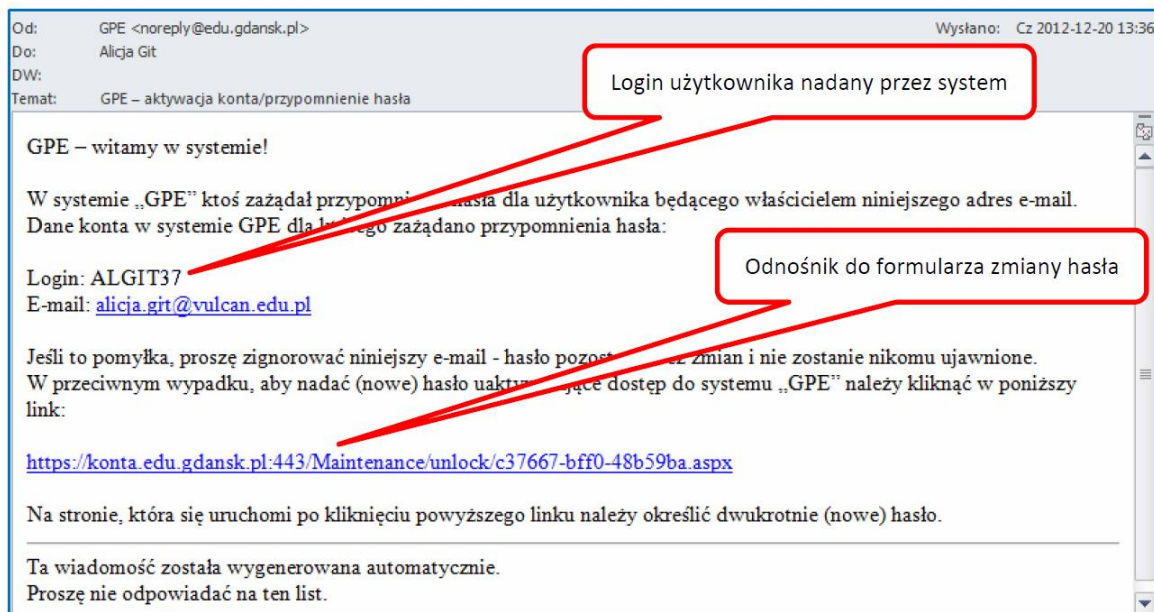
Od: GPE <noreply@edu.gdansk.pl>
Do: Alicja Git
DW:
Temat: GPE – aktywacja konta/przypomnienie hasła

Wysłano: Cz 2012-12-20 13:36

Login użytkownika nadany przez system

GPE – witamy w systemie!

W systemie „GPE" ktoś zażądał przypomni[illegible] hasła dla użytkownika będącego właścicielem niniejszego adres e-mail. Dane konta w systemie GPE dla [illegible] zażądano przypomnienia hasła:

Odnośnik do formularza zmiany hasła

Login: ALGIT37
E-mail: alicja.git@vulcan.edu.pl

Jeśli to pomyłka, proszę zignorować niniejszy e-mail - hasło pozos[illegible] zmian i nie zostanie nikomu ujawnione.
W przeciwnym wypadku, aby nadać (nowe) hasło uakty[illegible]jące dostęp do systemu „GPE" należy kliknąć w poniższy link:

https://konta.edu.gdansk.pl:443/Maintenance/unlock/c37667-bff0-48b59ba.aspx

Na stronie, która się uruchomi po kliknięciu powyższego linku należy określić dwukrotnie (nowe) hasło.

Ta wiadomość została wygenerowana automatycznie.
Proszę nie odpowiadać na ten list.